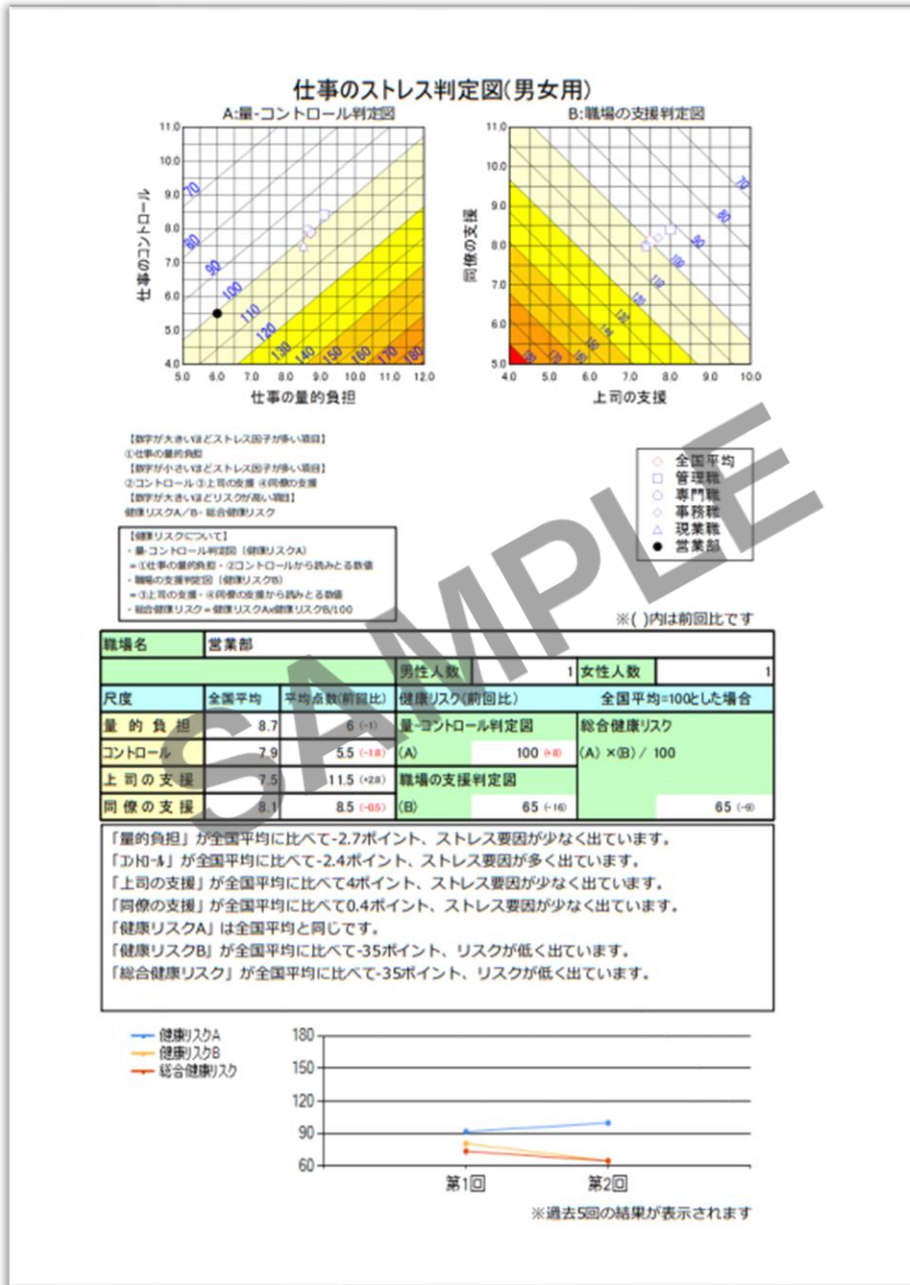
仕事のストレス判定図(男女用)

A:量-コントロール判定図

仕事のコントロール

11.0
10.0
9.0
8.0
7.0
6.0
5.0
4.0

70
80
90
100
110
120
130
140
150
160
170
180

5.0 6.0 7.0 8.0 9.0 10.0 11.0 12.0

仕事の量的負担

B:職場の支援判定図

同僚の支援

11.0
10.0
9.0
8.0
7.0
6.0
5.0

70
80
90
100
110
120
130
140
150
160

4.0 5.0 6.0 7.0 8.0 9.0 10.0

上司の支援

【数字が大きいほどストレス因子が多い項目】
①仕事の量的負担
【数字が小さいほどストレス因子が多い項目】
②コントロール ③上司の支援 ④同僚の支援
【数字が大きいほどリスクが高い項目】
健康リスクA／B・総合健康リスク

【健康リスクについて】
・量-コントロール判定図（健康リスクA）
＝①仕事の量的負担・②コントロールから読みとる数値
・職場の支援判定図（健康リスクB）
＝③上司の支援・④同僚の支援から読みとる数値
・総合健康リスク＝健康リスクA×健康リスクB/100

全国平均
管理職
専門職
事務職
現業職
営業部

SAMPLE

※( )内は前回比です

| 職場名 | 営業部 | | | | |
|---|---|---|---|---|---|
| | | 男性人数 | 1 | 女性人数 | 1 |
| 尺度 | 全国平均 | 平均点数(前回比) | 健康リスク(前回比) | 全国平均=100とした場合 | |
| 量的負担 | 8.7 | 6 (-1) | 量-コントロール判定図 | 総合健康リスク | |
| コントロール | 7.9 | 5.5 (-1.8) | (A) 100 (+8) | (A)×(B) / 100 | |
| 上司の支援 | 7.5 | 11.5 (+2.8) | 職場の支援判定図 | | |
| 同僚の支援 | 8.1 | 8.5 (-0.5) | (B) 65 (-16) | 65 (-9) | |

「量的負担」が全国平均に比べて-2.7ポイント、ストレス要因が少なく出ています。
「コントロール」が全国平均に比べて-2.4ポイント、ストレス要因が多く出ています。
「上司の支援」が全国平均に比べて4ポイント、ストレス要因が少なく出ています。
「同僚の支援」が全国平均に比べて0.4ポイント、ストレス要因が少なく出ています。
「健康リスクA」は全国平均と同じです。
「健康リスクB」が全国平均に比べて-35ポイント、リスクが低く出ています。
「総合健康リスク」が全国平均に比べて-35ポイント、リスクが低く出ています。

健康リスクA
健康リスクB
総合健康リスク

180
150
120
90
60

第1回
第2回

※過去5回の結果が表示されます